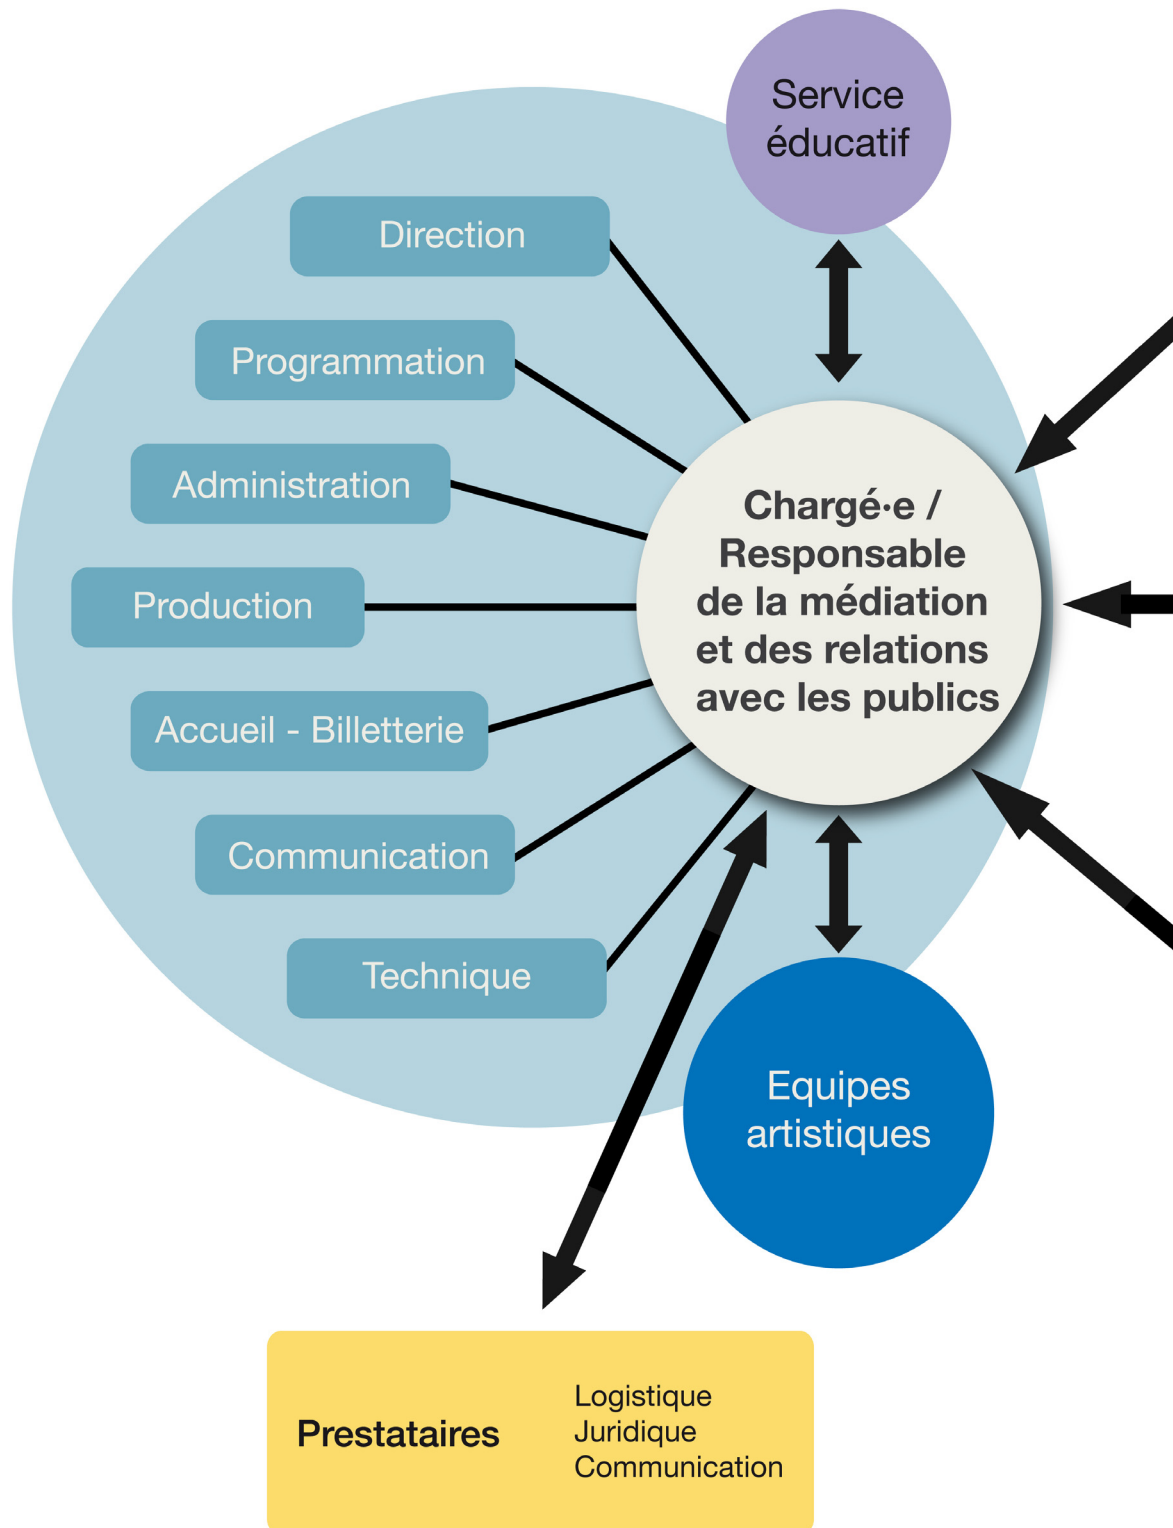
Service éducatif

Direction

Programmation

Administration

Production

Accueil - Billetterie

Communication

Technique

Chargé·e / Responsable de la médiation et des relations avec les publics

Equipes artistiques

Prestataires

Logistique
Juridique
Communication